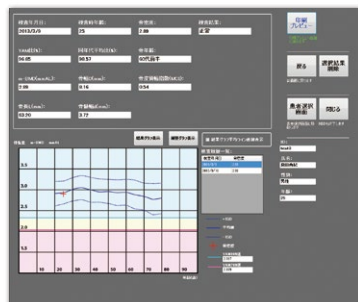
検査年月日: 2013/2/9
検査時年齢: 25
骨密度: 2.88
検査結果: 正常

Ymax(実測): 36.85
同年代平均(実測): 38.57
骨年齢: 30代前半

α-(SOS)max(m/s): 2.09
骨幅(mm): 0.16
骨皮質幅比(MCE/D): 3.54

骨量(mm): 63.50
骨梁幅(mm): 3.77

検査表示
結果表示
前回グラフ表示

2.5
2.0
1.5
1.0
10
20
30
40
50
60
70
80
90

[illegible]
戻る
選択結果削除
患者選択に戻る
閉じる